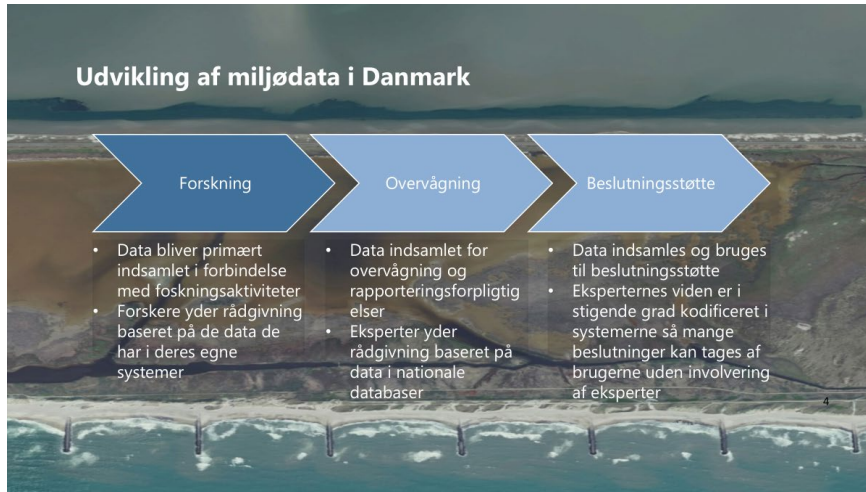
Udvikling af miljødata i Danmark

Forskning

Overvågning

Beslutningsstøtte

- Data bliver primært indsamlet i forbindelse med foskningsaktiviteter
- Forskere yder rådgivning baseret på de data de har i deres egne systemer

- Data indsamlet for overvågning og rapporteringsforpligtig elser
- Eksperter yder rådgivning baseret på data i nationale databaser

- Data indsamles og bruges til beslutningsstøtte
- Eksperternes viden er i stigende grad kodificeret i systemerne så mange beslutninger kan tages af brugerne uden involvering af eksperter

4